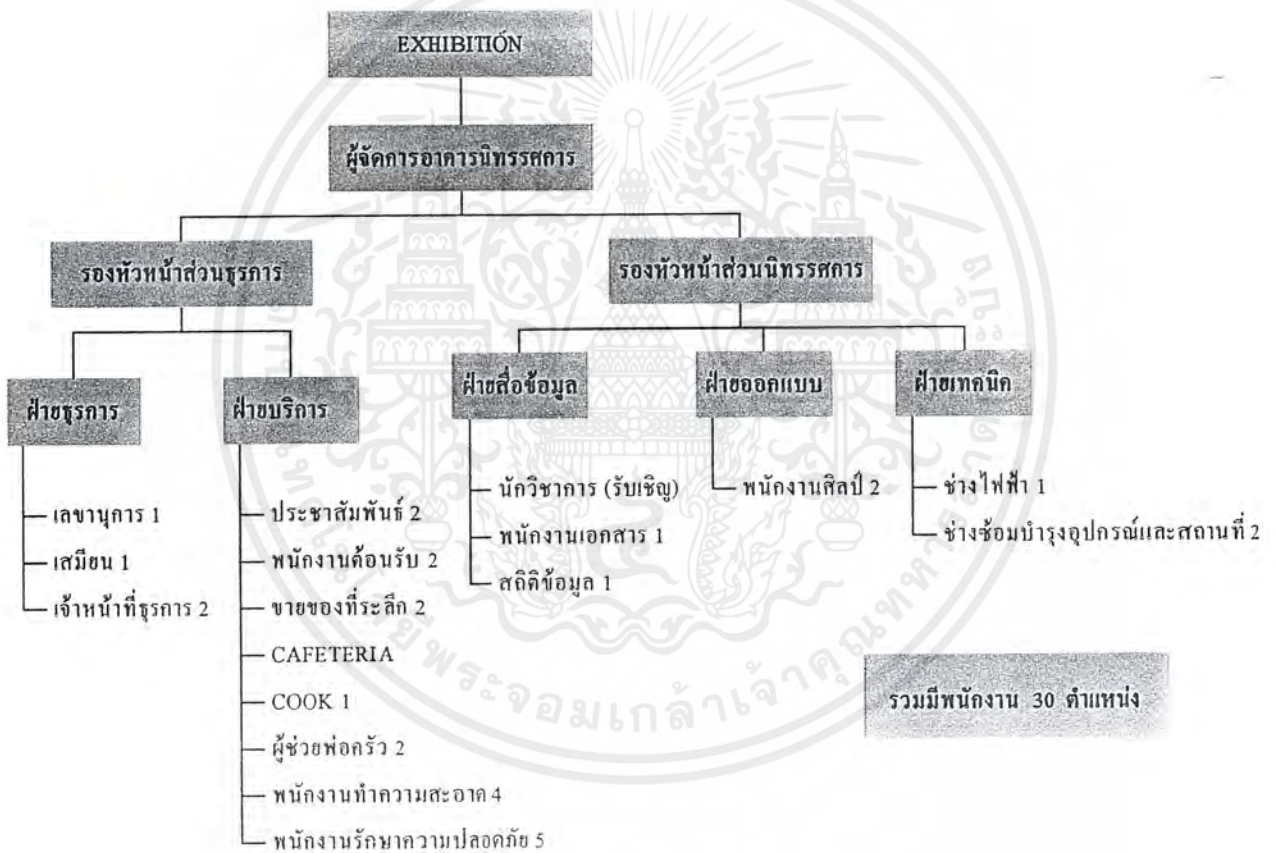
EXHIBITIÓN

ผู้จัดการอาคารนิทรรศการ

รองหัวหน้าส่วนธุรการ

รองหัวหน้าส่วนนิทรรศการ

ฝ่ายธุรการ

เลขานุการ 1
เสมียน 1
เจ้าหน้าที่ธุรการ 2

ฝ่ายบริการ

ประชาสัมพันธ์ 2
พนักงานต้อนรับ 2
ขายของที่ระลึก 2
CAFETERIA
COOK 1
ผู้ช่วยพ่อครัว 2
พนักงานทำความสะอาด 4
พนักงานรักษาความปลอดภัย 5

ฝ่ายสื่อข้อมูล

นักวิชาการ (รับเชิญ)
พนักงานเอกสาร 1
สถิติข้อมูล 1

ฝ่ายออกแบบ

พนักงานศิลป์ 2

ฝ่ายเทคนิค

ช่างไฟฟ้า 1
ช่างซ่อมบำรุงอุปกรณ์และสถานที่ 2

รวมมีพนักงาน 30 ตำแหน่ง

พระจอมเกล้าเจ้าคุณทหาร